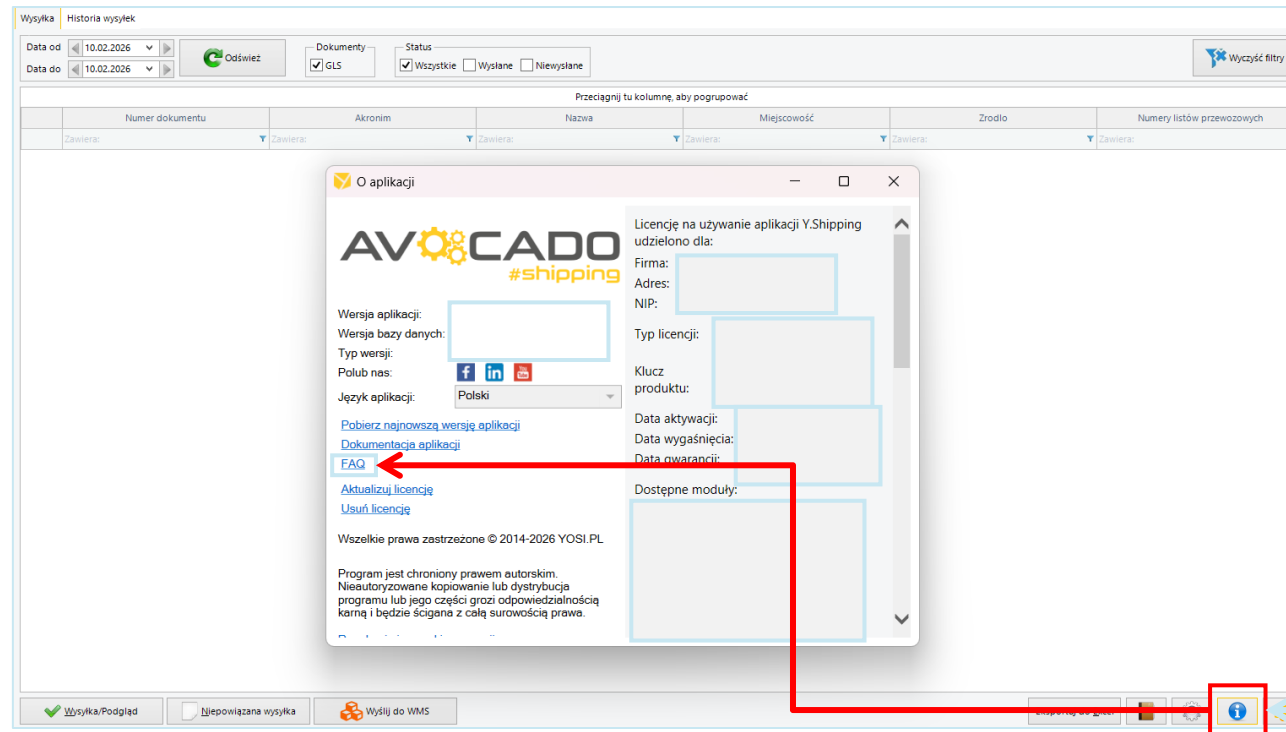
Wysyłka Historia wysyłek

Data od 10.02.2026
Data do 10.02.2026
Odśwież
Dokumenty
GLS
Status
Wszystkie Wysłane Niewysłane
Wyczyść filtry

Przeciągnij tu kolumnę, aby pogrupować

| Numer dokumentu | Akronim | Nazwa | Miejscowość | Zrodlo | Numery listów przewozowych |
|---|---|---|---|---|---|
| Zawiera: | Zawiera: | Zawiera: | Zawiera: | Zawiera: | Zawiera: |

O aplikacji

AVOCADO
#shipping

Wersja aplikacji:
Wersja bazy danych:
Typ wersji:
Polub nas:
Język aplikacji: Polski

Pobierz najnowszą wersję aplikacji
Dokumentacja aplikacji
FAQ
Aktualizuj licencję
Usuń licencję

Wszelkie prawa zastrzeżone © 2014-2026 YOSI.PL

Program jest chroniony prawem autorskim. Nieautoryzowane kopiowanie lub dystrybucja programu lub jego części grozi odpowiedzialnością karną i będzie ścigana z całą surowością prawa.

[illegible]

Licencję na używanie aplikacji Y.Shipping udzielono dla:
Firma:
Adres:
NIP:
Typ licencji:
Klucz produktu:
Data aktywacji:
Data wygaśnięcia:
Data gwarancji:
Dostępne moduły:

Wysyłka/Podgląd
Niepowiązana wysyłka
Wyślij do WMS
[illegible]